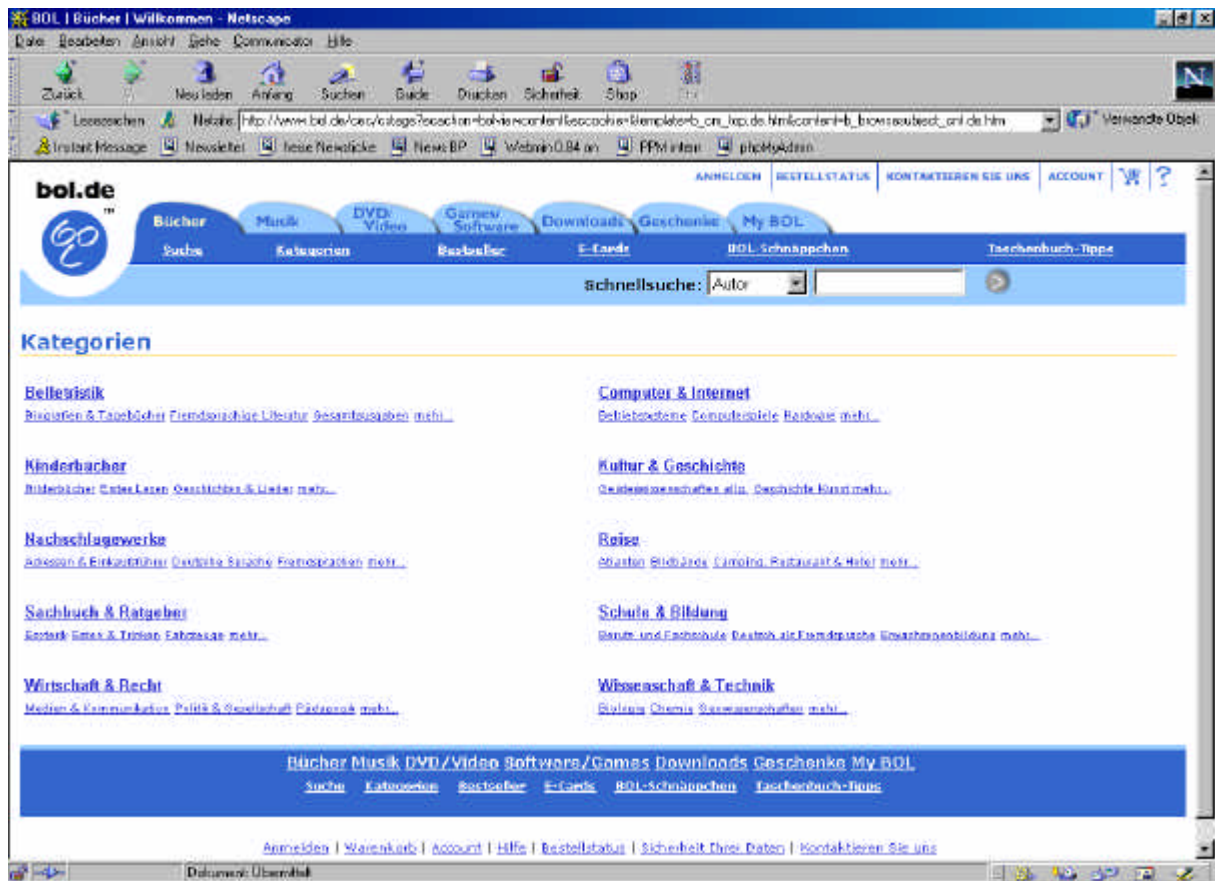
BOL | Bücher | Willkommen - Netscape

Datei Bearbeiten Ansicht Gehe Communicator Hilfe

Zurück Vor Neu laden Anfang Suchen Guide Drucken Sicherheit Shop Stop

Lesezeichen Netsite: http://www.bol.de/cec/cstage?eccaction=bol-view-content&eccookie=&template=b_cm_top.de.html&content=b_browsesubject_onl.de.htm Verwandte Objekte

Instant Message Newsletter heise Newsticker News BP Webmin 0.84 on PPM intern phpMyAdmin

bol.de

ANMELDEN BESTELLSTATUS KONTAKTIEREN SIE UNS ACCOUNT ?

Bücher Musik DVD/Video Games/Software Downloads Geschenke My BOL

Suche Kategorien Bestseller E-Cards BOL-Schnäppchen Taschenbuch-Tipps

Schnellsuche: Autor

Kategorien

Belletristik
Biografien & Tagebücher Fremdsprachige Literatur Gesamtausgaben mehr...

Computer & Internet
Betriebssysteme Computerspiele Hardware mehr...

Kinderbücher
Bilderbücher Erstes Lesen Geschichten & Lieder mehr...

Kultur & Geschichte
Geisteswissenschaften allg. Geschichte Kunst mehr...

Nachschlagewerke
Adressen & Einkaufsführer Deutsche Sprache Fremdsprachen mehr...

Reise
Atlanten Bildbände Camping, Restaurant & Hotel mehr...

Sachbuch & Ratgeber
Erotik Essen & Trinken Esoterik mehr...

Schule & Bildung
Beruf- und Fachschule Deutsch als Fremdsprache Erwachsenenbildung mehr...

Wirtschaft & Recht
Medien & Kommunikation Politik & Gesellschaft Pädagogik mehr...

Wissenschaft & Technik
Biologie Chemie Geowissenschaften mehr...

Bücher Musik DVD/Video Software/Games Downloads Geschenke My BOL
Suche Kategorien Bestseller E-Cards BOL-Schnäppchen Taschenbuch-Tipps

Anmelden | Warenkorb | Account | Hilfe | Bestellstatus | Sicherheit Ihrer Daten | Kontaktieren Sie uns

Dokument: Übermittelt